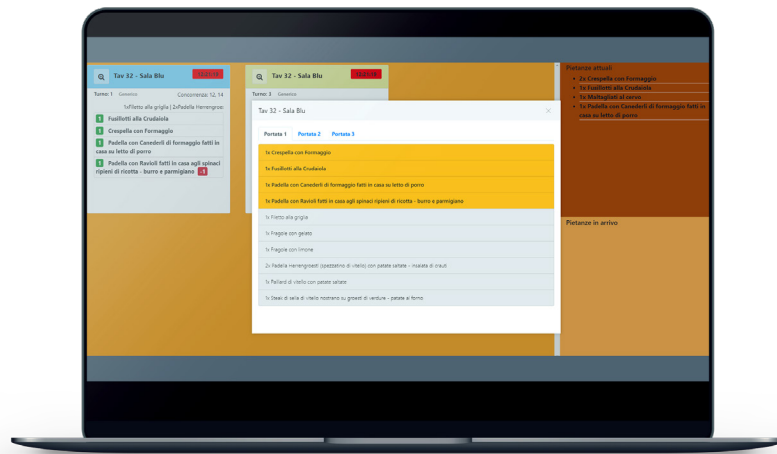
Tav 32 - Sala Blu

Turno: 1 Generico Concorrenza: 12, 14

1xFiletto alla griglia | 2xPadella Herrengroest

1 Fusillotti alla Crudaiola

1 Crespella con Formaggio

1 Padella con Canederli di formaggio fatti in casa su letto di porro

1 Padella con Ravioli fatti in casa agli spinaci ripieni di ricotta - burro e parmigiano

Tav 32 - Sala Blu

Turno: 3 Generico

Pietanze attuali

2x Crespella con Formaggio

2x Fusillotti alla Crudaiola

1x Maltagliati al cervo

1x Padella con Canederli di formaggio fatti in casa su letto di porro

Pietanze in arrivo

Tav 32 - Sala Blu

Portata 1 Portata 2 Portata 3

1x Crespella con Formaggio

1x Fusillotti alla Crudaiola

1x Padella con Canederli di formaggio fatti in casa su letto di porro

1x Padella con Ravioli fatti in casa agli spinaci ripieni di ricotta - burro e parmigiano

1x Filetto alla griglia

1x Fragole con gelato

1x Fragole con limone

2x Padella Herrengroest (spezzatino di vitello) con patate saltate - insalata di crauti

1x Paillard di vitello con patate saltate

1x Steak di sella di vitello nostrano su grigliata di verdure - patate al forno